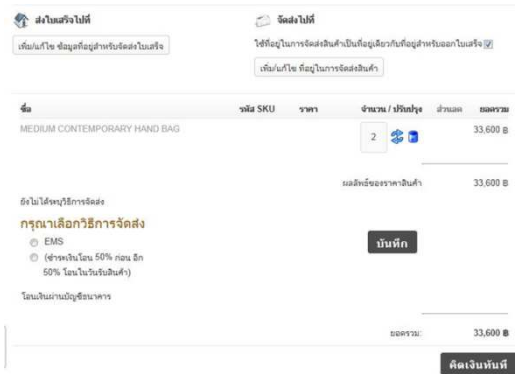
ส่งใบเสร็จไปที่

เพิ่ม/แก้ไข ข้อมูลที่อยู่สำหรับจัดส่งใบเสร็จ

จัดส่งไปที่

ใช้ที่อยู่ในการจัดส่งสินค้าเป็นที่อยู่เดียวกับที่อยู่สำหรับออกใบเสร็จ

เพิ่ม/แก้ไข ที่อยู่ในการจัดส่งสินค้า

| ชื่อ | รหัส SKU | ราคา | จำนวน / ปรับปรุง | ส่วนลด | ยอดรวม |
|---|---|---|---|---|---|
| MEDIUM CONTEMPORARY HAND BAG | | | 2 | | 33,600 ฿ |

ผลลัพธ์ของราคาสินค้า 33,600 ฿

ยังไม่ได้ระบุวิธีการจัดส่ง

กรุณาเลือกวิธีการจัดส่ง

EMS

(ชำระเงินโอน 50% ก่อน อีก 50% โอนในวันรับสินค้า)

บันทึก

โอนเงินผ่านบัญชีธนาคาร

ยอดรวม: 33,600 ฿

คิดเงินทันที